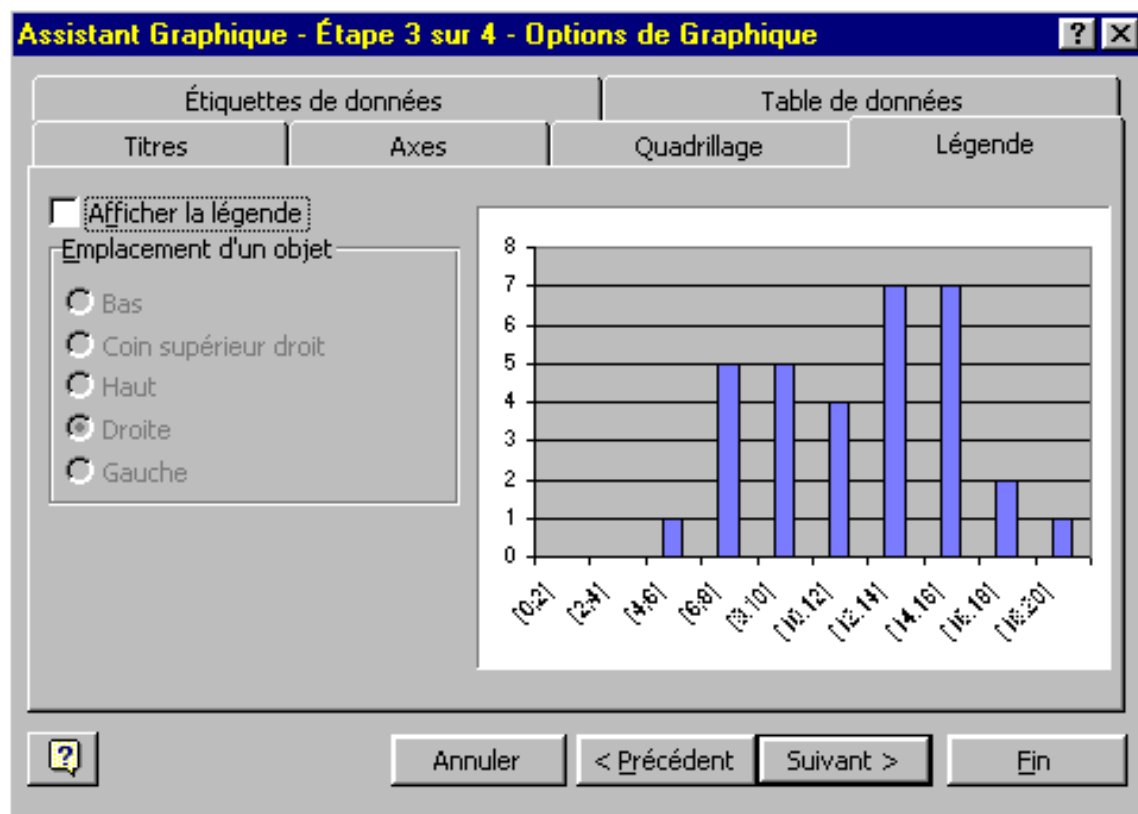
Assistant Graphique - Étape 3 sur 4 - Options de Graphique

?

Étiquettes de données
Table de données
Titres
Axes
Quadrillage
Légende

Afficher la légende

Emplacement d'un objet
Bas
Coin supérieur droit
Haut
Droite
Gauche

8
7
6
5
4
3
2
1
0

[0;2[
[2;4[
[4;6[
[6;8[
[8;10[
[10;12[
[12;14[
[14;16[
[16;18[
[18;20[

Annuler
< Précédent
Suivant >
Fin